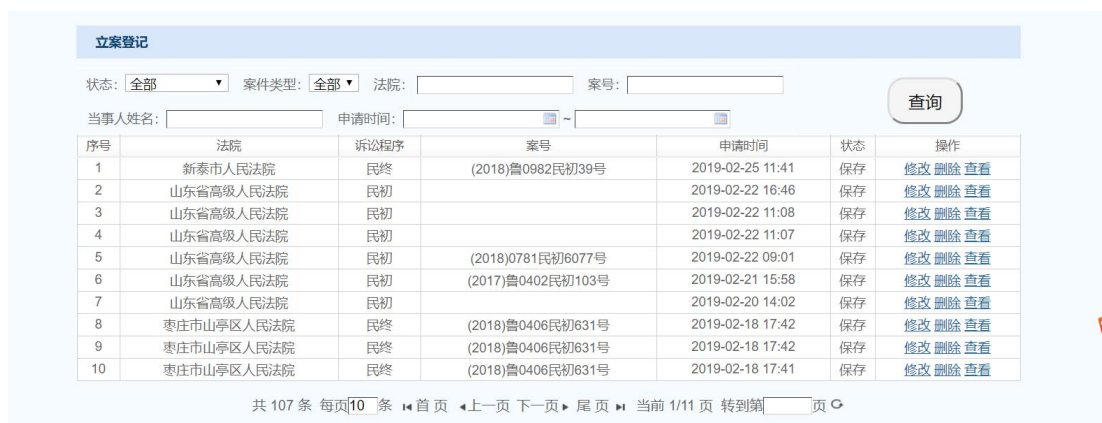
立案登记

状态: 全部 案件类型: 全部 法院: 案号:

当事人姓名: 申请时间: ~

查询

| 序号 | 法院 | 诉讼程序 | 案号 | 申请时间 | 状态 | 操作 |
|---|---|---|---|---|---|---|
| 1 | 新泰市人民法院 | 民终 | (2018)鲁0982民初39号 | 2019-02-25 11:41 | 保存 | 修改 删除 查看 |
| 2 | 山东省高级人民法院 | 民初 | | 2019-02-22 16:46 | 保存 | 修改 删除 查看 |
| 3 | 山东省高级人民法院 | 民初 | | 2019-02-22 11:08 | 保存 | 修改 删除 查看 |
| 4 | 山东省高级人民法院 | 民初 | | 2019-02-22 11:07 | 保存 | 修改 删除 查看 |
| 5 | 山东省高级人民法院 | 民初 | (2018)0781民初6077号 | 2019-02-22 09:01 | 保存 | 修改 删除 查看 |
| 6 | 山东省高级人民法院 | 民初 | (2017)鲁0402民初103号 | 2019-02-21 15:58 | 保存 | 修改 删除 查看 |
| 7 | 山东省高级人民法院 | 民初 | | 2019-02-20 14:02 | 保存 | 修改 删除 查看 |
| 8 | 枣庄市山亭区人民法院 | 民终 | (2018)鲁0406民初631号 | 2019-02-18 17:42 | 保存 | 修改 删除 查看 |
| 9 | 枣庄市山亭区人民法院 | 民终 | (2018)鲁0406民初631号 | 2019-02-18 17:42 | 保存 | 修改 删除 查看 |
| 10 | 枣庄市山亭区人民法院 | 民终 | (2018)鲁0406民初631号 | 2019-02-18 17:41 | 保存 | 修改 删除 查看 |

共 107 条 每页10 条 首页 上一页 下一页 尾页 当前 1/11 页 转到第 页